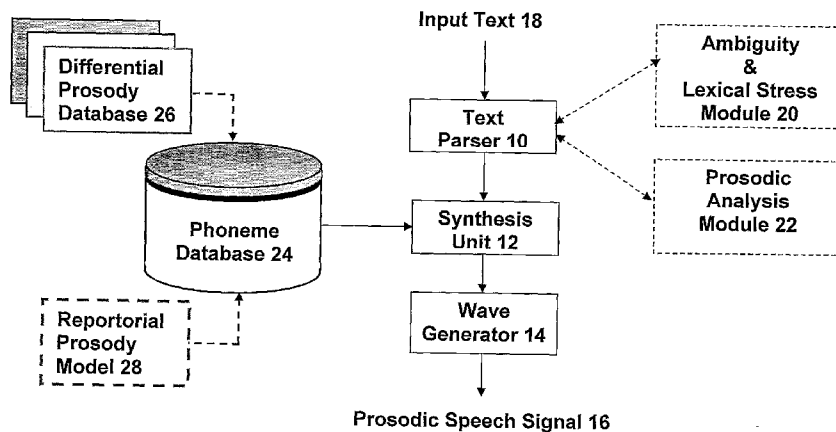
Input Text 18

Differential Prosody Database 26

Text Parser 10

Ambiguity & Lexical Stress Module 20

Prosodic Analysis Module 22

Phoneme Database 24

Synthesis Unit 12

Reportorial Prosody Model 28

Wave Generator 14

Prosodic Speech Signal 16